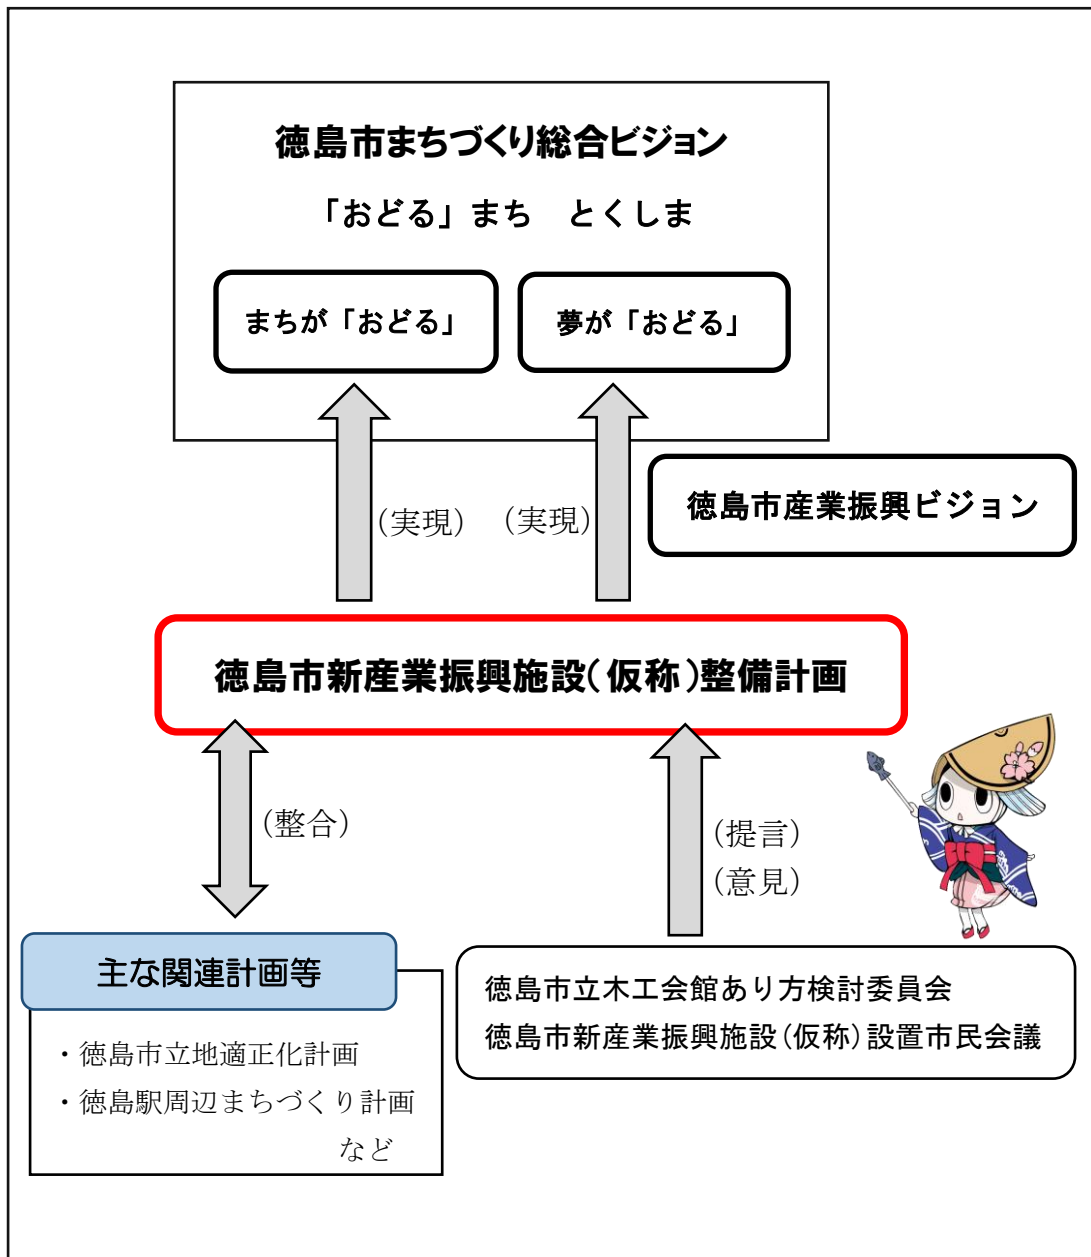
徳島市まちづくり総合ビジョン

「おどる」まち　とくしま

まちが「おどる」

夢が「おどる」

（実現）　（実現）

徳島市産業振興ビジョン

徳島市新産業振興施設（仮称）整備計画

（整合）

（提言）
（意見）

主な関連計画等

・徳島市立地適正化計画
・徳島駅周辺まちづくり計画
など

徳島市立木工会館あり方検討委員会
徳島市新産業振興施設（仮称）設置市民会議